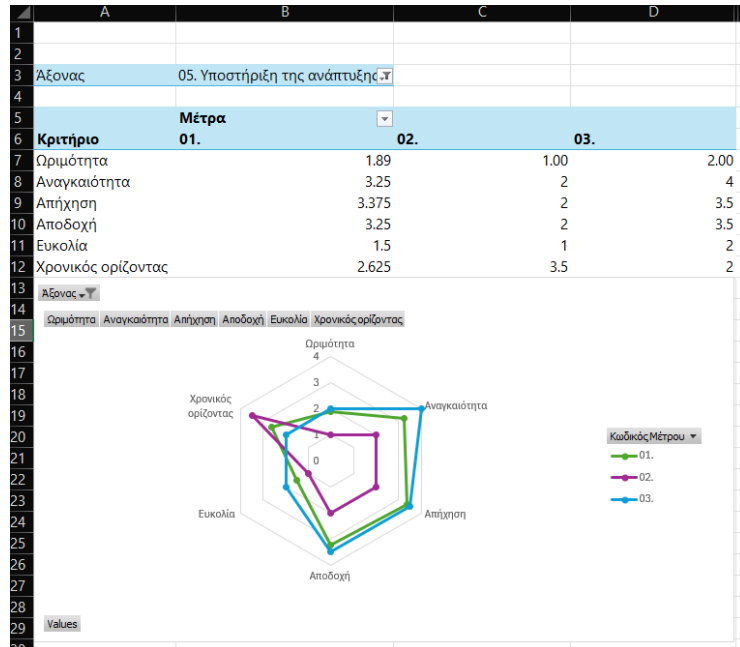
| | A | B | C | D |
|---|---|---|---|---|
| 1 | | | | |
| 2 | | | | |
| 3 | Άξονας | 05. Υποστήριξη της ανάπτυξης | | |
| 4 | | | | |
| 5 | | Μέτρα | | |
| 6 | Κριτήριο | 01. | 02. | 03. |
| 7 | Ωριμότητα | 1.89 | 1.00 | 2.00 |
| 8 | Αναγκαιότητα | 3.25 | 2 | 4 |
| 9 | Απήχηση | 3.375 | 2 | 3.5 |
| 10 | Αποδοχή | 3.25 | 2 | 3.5 |
| 11 | Ευκολία | 1.5 | 1 | 2 |
| 12 | Χρονικός ορίζοντας | 2.625 | 3.5 | 2 |

13 14 15 16 17 18 19 20 21 22 23 24 25 26 27 28 29

Άξονας

Ωριμότητα Αναγκαιότητα Απήχηση Αποδοχή Ευκολία Χρονικός ορίζοντας

Ωριμότητα
4
3
2
1
0
Αναγκαιότητα
Απήχηση
Αποδοχή
Ευκολία
Χρονικός ορίζοντας

Κωδικός Μέτρου
01.
02.
03.

Values